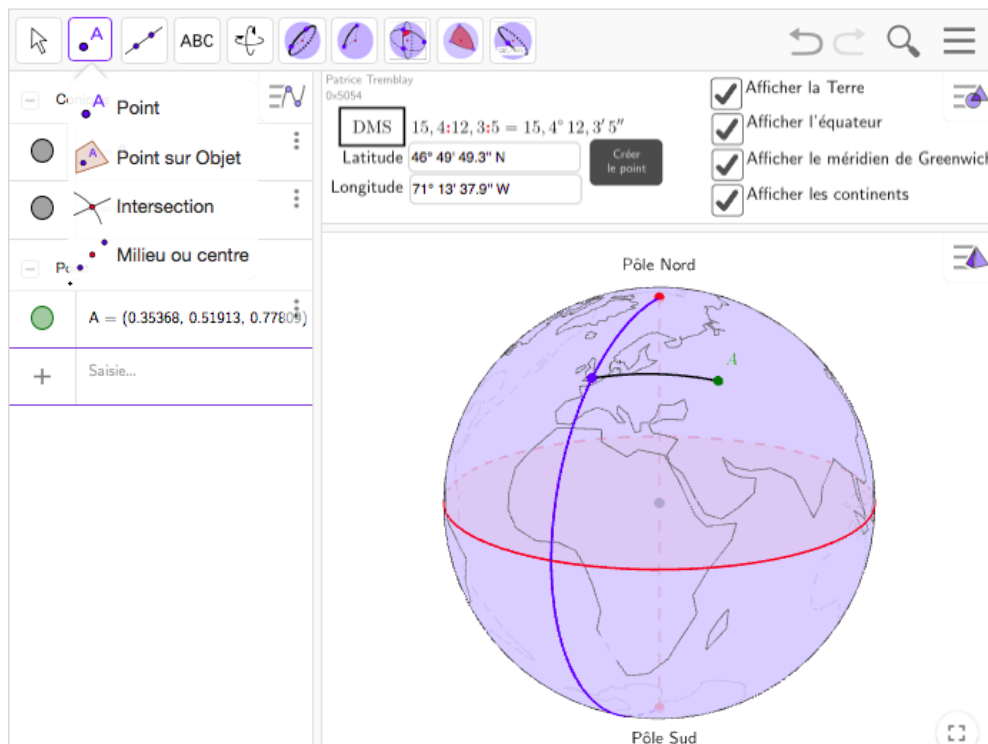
ABC

Cons

Point

Point sur Objet

Intersection

Milieu ou centre

Po

A = (0.35368, 0.51913, 0.77809)

Saisie...

Patrice Tremblay
0x5054

DMS $15,4:12,3:5 = 15,4° 12,3' 5''$

Latitude 46° 49' 49.3" N

Longitude 71° 13' 37.9" W

Créer le point

Afficher la Terre

Afficher l'équateur

Afficher le méridien de Greenwich

Afficher les continents

Pôle Nord

A

Pôle Sud